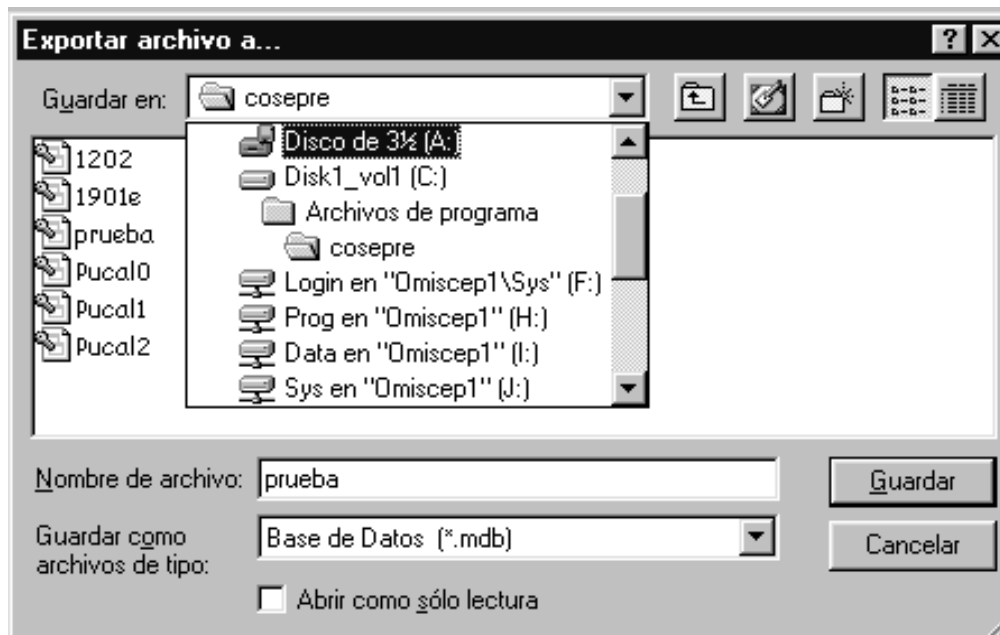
Exportar archivo a...

?

Guardar en: cosepre

1202
1901e
prueba
Pucal0
Pucal1
Pucal2

Disco de 3½ (A:)
Disk1_vol1 (C:)
Archivos de programa
cosepre
Login en "Omiscep1\Sys" (F:)
Prog en "Omiscep1" (H:)
Data en "Omiscep1" (I:)
Sys en "Omiscep1" (J:)

Nombre de archivo: prueba

Guardar

Guardar como archivos de tipo: Base de Datos (*.mdb)

Cancelar

Abrir como sólo lectura